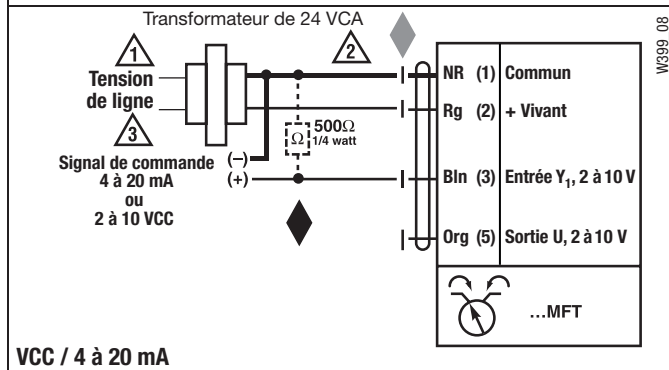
Transformateur de 24 VCA

1

2

Tension de ligne

3

Signal de commande 4 à 20 mA ou 2 à 10 VCC

(–)

(+)

500Ω 1/4 watt

Ω

NR (1) Commun

Rg (2) + Vivant

Bln (3) Entrée $Y_1$, 2 à 10 V

Org (5) Sortie U, 2 à 10 V

...MFT

W399_08

VCC / 4 à 20 mA